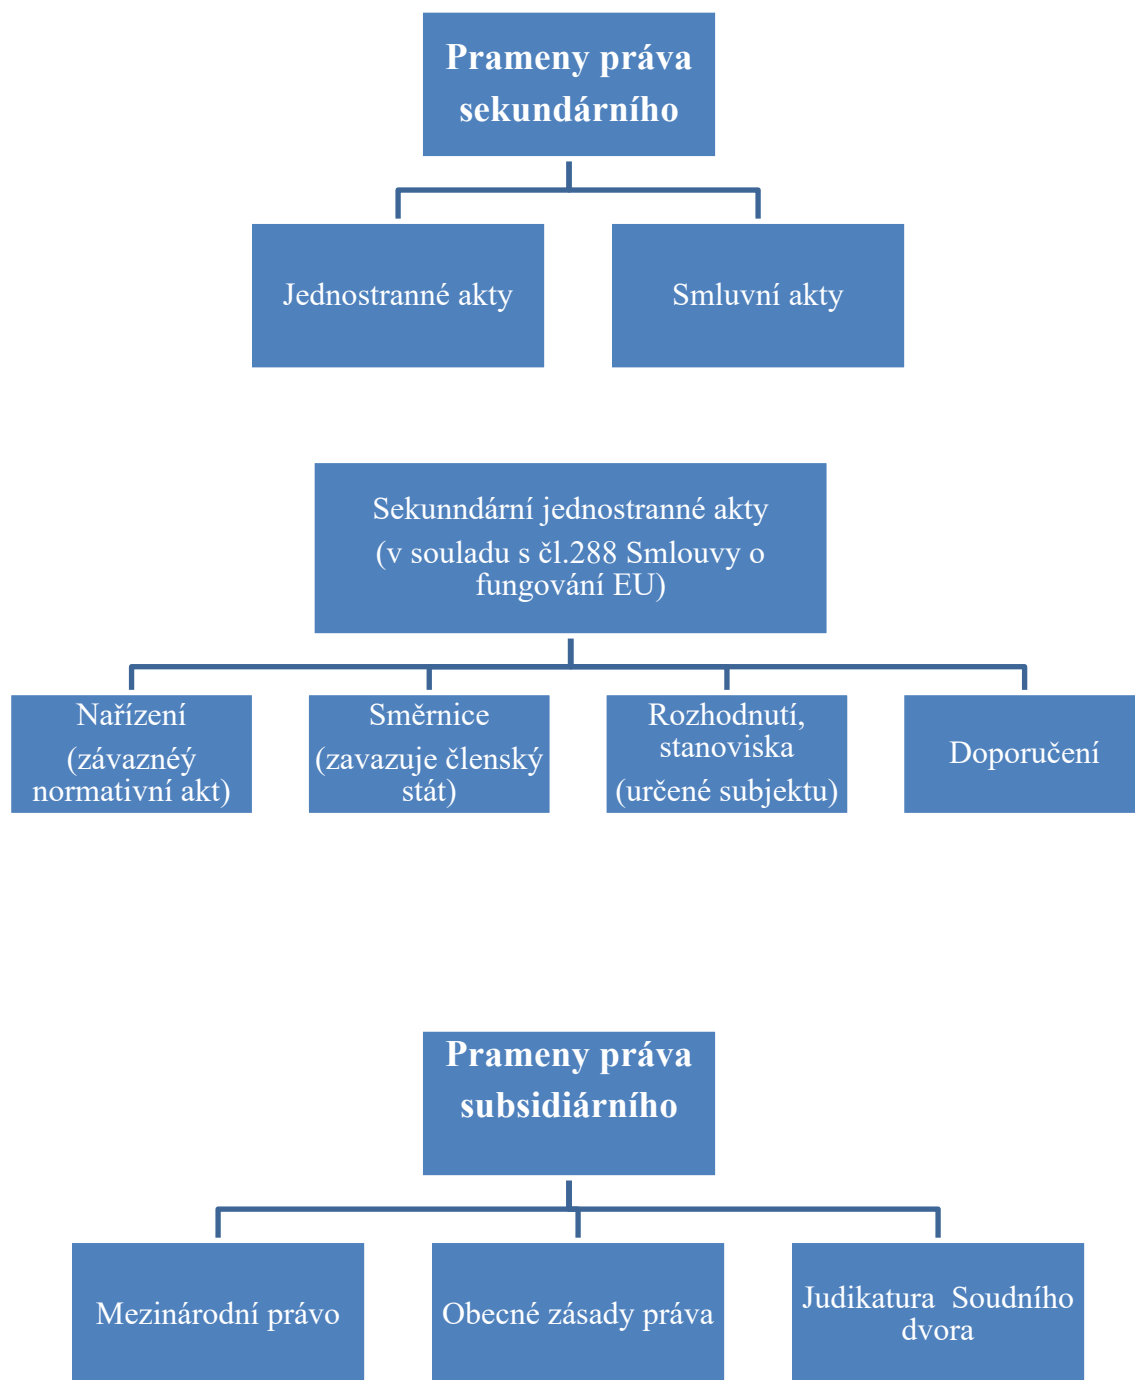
Prameny práva sekundárního

Jednostranné akty

Smluvní akty

Sekunndární jednostranné akty (v souladu s čl.288 Smlouvy o fungování EU)

Nařízení (závaznéý normativní akt)

Směrnice (zavazuje členský stát)

Rozhodnutí, stanoviska (určené subjektu)

Doporučení

Prameny práva subsidiárního

Mezinárodní právo

Obecné zásady práva

Judikatura Soudního dvora